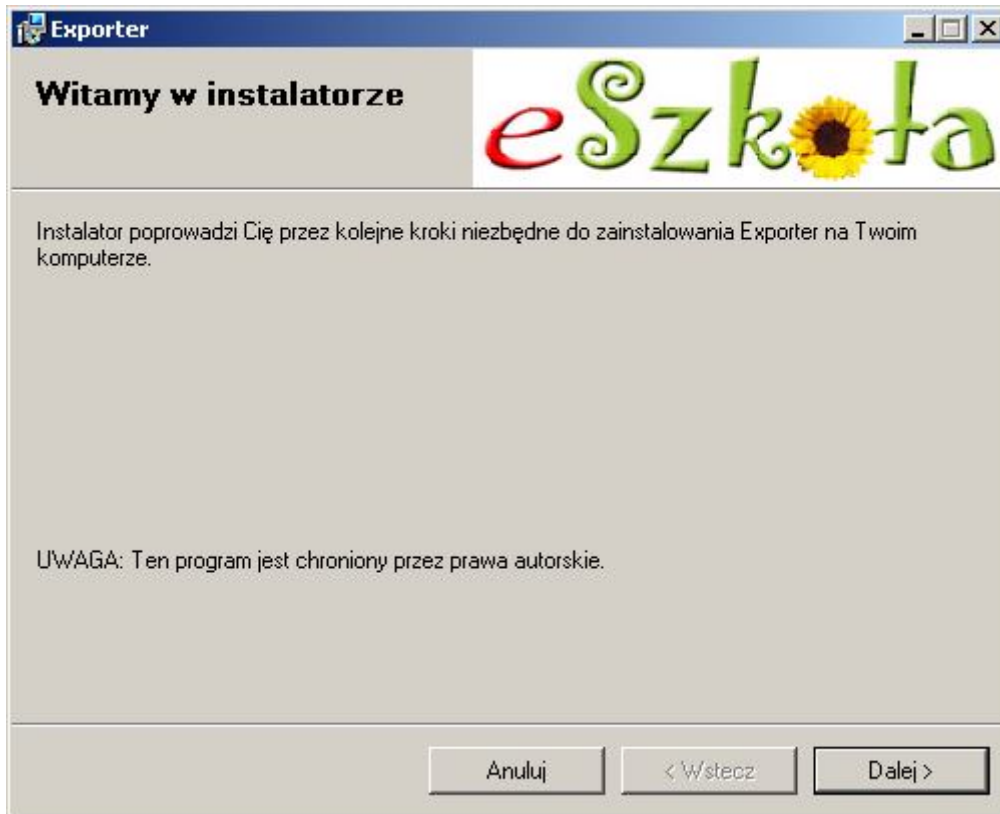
Exporter

Witamy w instalatorze

eSzkoła

Instalator poprowadzi Cię przez kolejne kroki niezbędne do zainstalowania Exporter na Twoim komputerze.

UWAGA: Ten program jest chroniony przez prawa autorskie.

Anuluj

< Wstecz

Dalej >